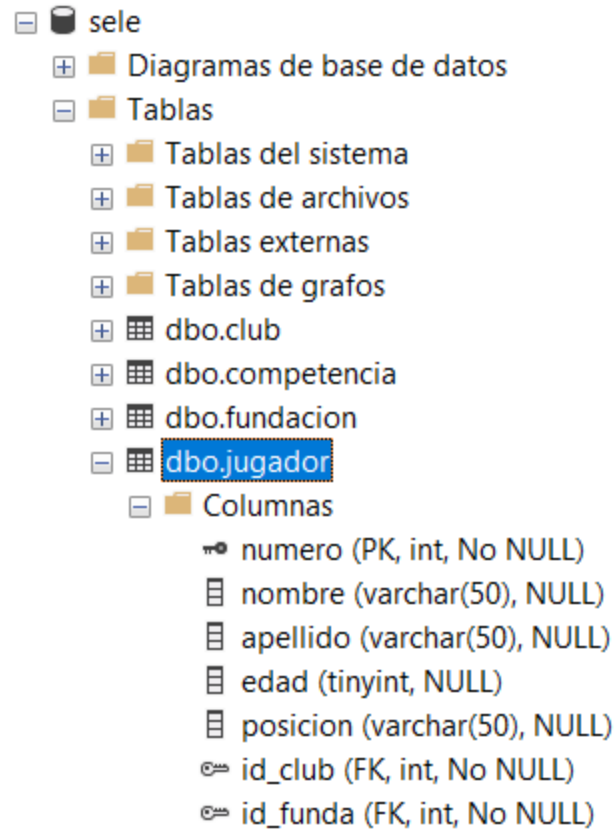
sele
Diagramas de base de datos
Tablas
Tablas del sistema
Tablas de archivos
Tablas externas
Tablas de grafos
dbo.club
dbo.competencia
dbo.fundacion
dbo.jugador
Columnas
numero (PK, int, No NULL)
nombre (varchar(50), NULL)
apellido (varchar(50), NULL)
edad (tinyint, NULL)
posicion (varchar(50), NULL)
id_club (FK, int, No NULL)
id_funda (FK, int, No NULL)